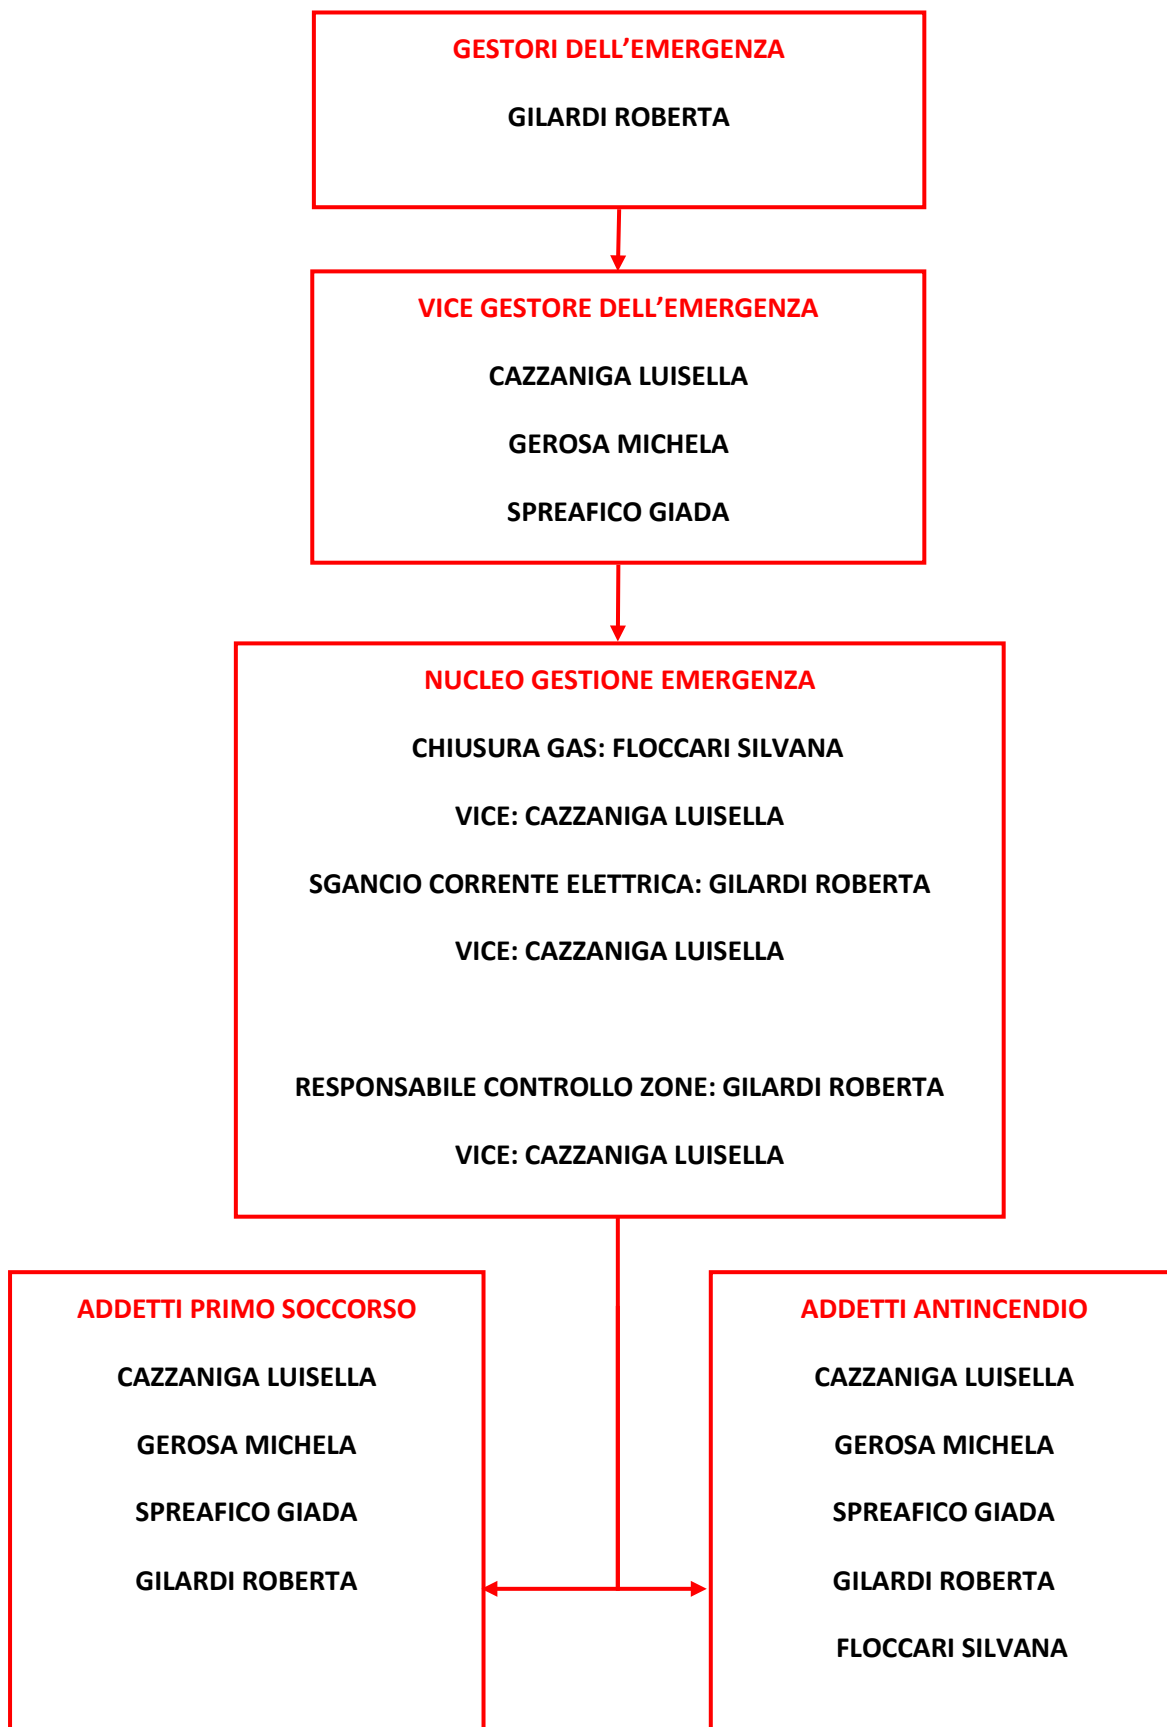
GESTORI DELL’EMERGENZA

GILARDI ROBERTA

VICE GESTORE DELL’EMERGENZA

CAZZANIGA LUISELLA

GEROSA MICHELA

SPREAFICO GIADA

NUCLEO GESTIONE EMERGENZA

CHIUSURA GAS: FLOCCARI SILVANA

VICE: CAZZANIGA LUISELLA

SGANCIO CORRENTE ELETTRICA: GILARDI ROBERTA

VICE: CAZZANIGA LUISELLA

RESPONSABILE CONTROLLO ZONE: GILARDI ROBERTA

VICE: CAZZANIGA LUISELLA

ADDETTI PRIMO SOCCORSO

CAZZANIGA LUISELLA

GEROSA MICHELA

SPREAFICO GIADA

GILARDI ROBERTA

ADDETTI ANTINCENDIO

CAZZANIGA LUISELLA

GEROSA MICHELA

SPREAFICO GIADA

GILARDI ROBERTA

FLOCCARI SILVANA